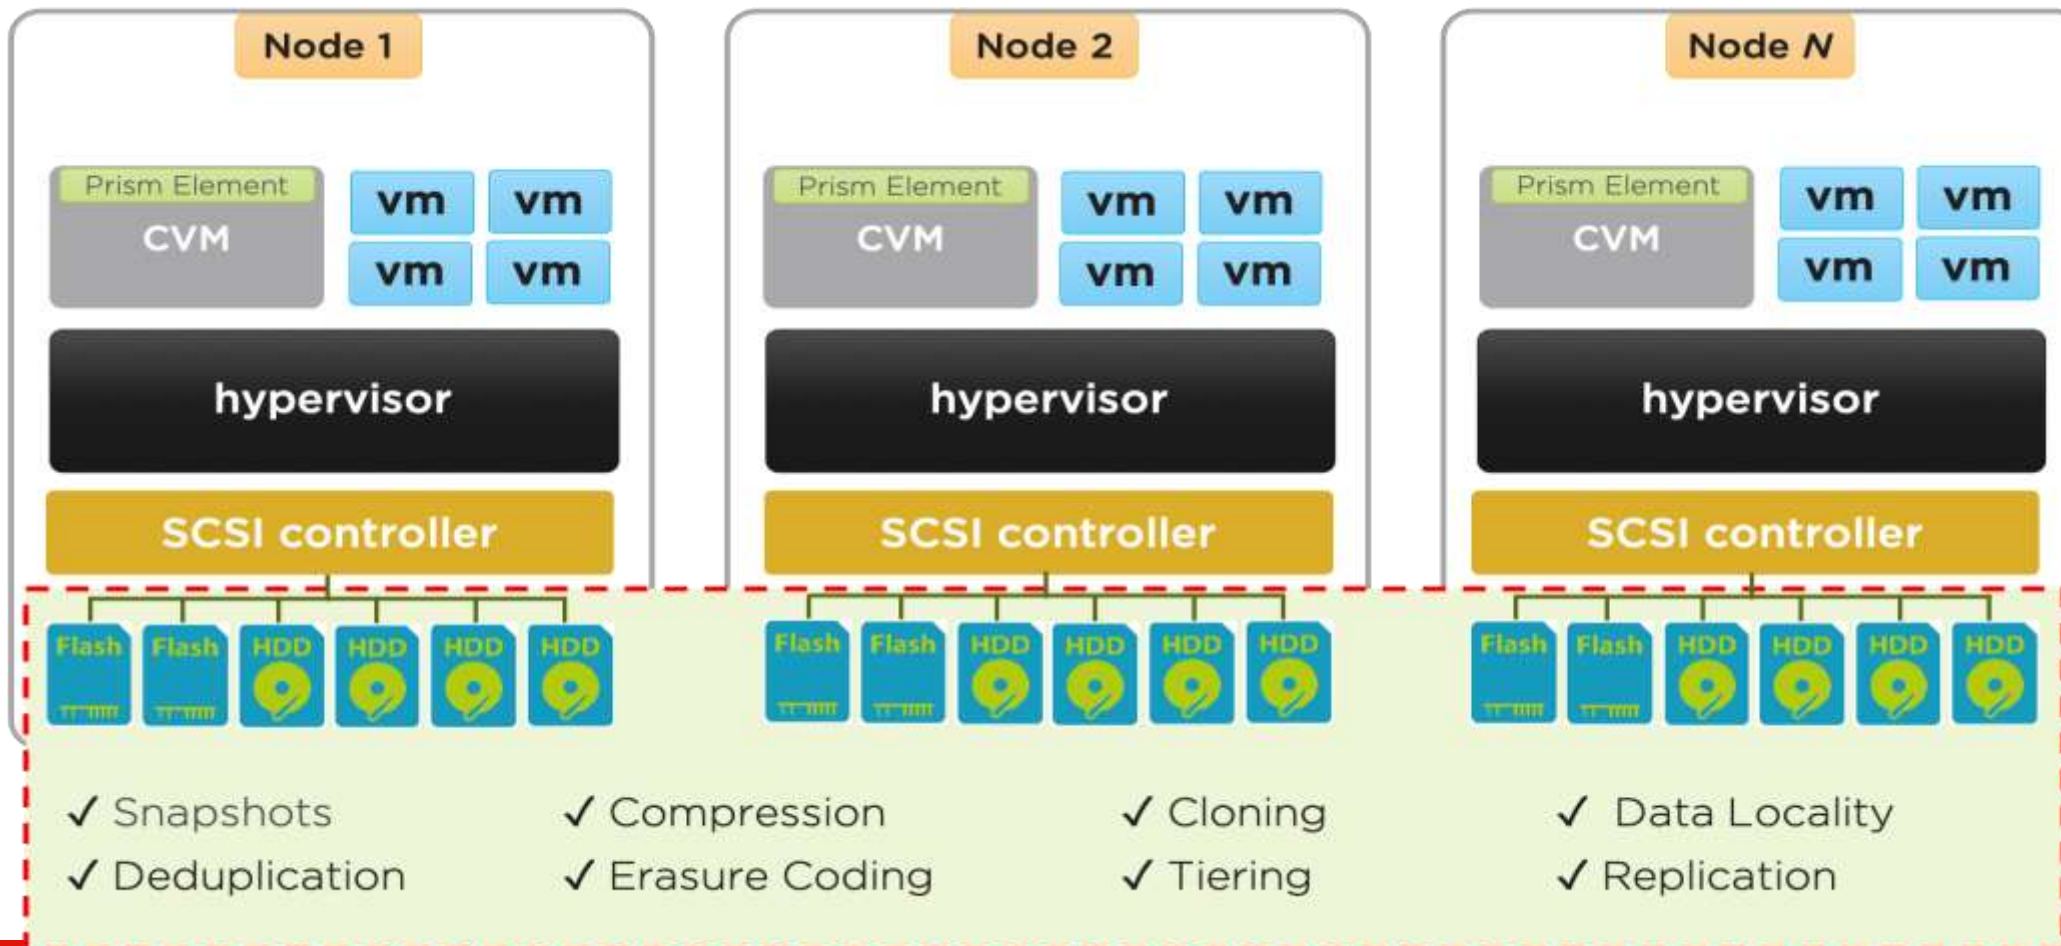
Node 1

Prism Element
CVM

vm vm
vm vm

hypervisor

SCSI controller

Flash Flash HDD HDD HDD HDD

Node 2

Prism Element
CVM

vm vm
vm vm

hypervisor

SCSI controller

Flash Flash HDD HDD HDD HDD

Node *N*

Prism Element
CVM

vm vm
vm vm

hypervisor

SCSI controller

Flash Flash HDD HDD HDD HDD

✓ Snapshots
✓ Deduplication
✓ Compression
✓ Erasure Coding
✓ Cloning
✓ Tiering
✓ Data Locality
✓ Replication